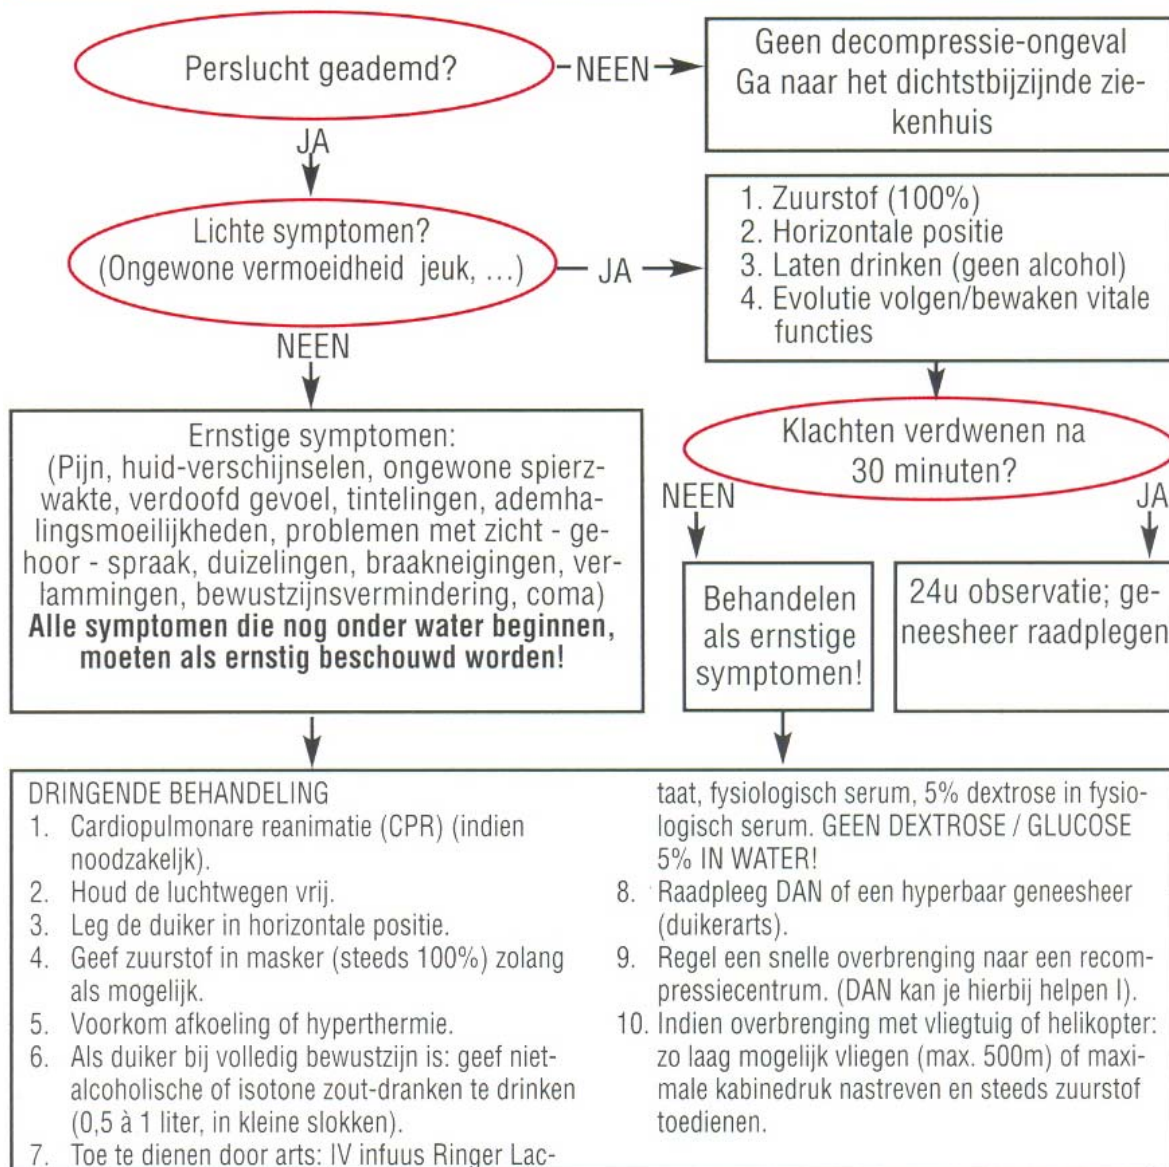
Perslucht geademd?

NEEN

Geen decompressie-ongeval
Ga naar het dichtstbijzijnde ziekenhuis

JA

Lichte symptomen?
(Ongewone vermoeidheid jeuk, ...)

JA

1. Zuurstof (100%)
2. Horizontale positie
3. Laten drinken (geen alcohol)
4. Evolutie volgen/bewaken vitale functies

NEEN

Ernstige symptomen:
(Pijn, huid-verschijnselen, ongewone spierzwakte, verdoofd gevoel, tintelingen, ademhalingsmoeilijkheden, problemen met zicht - gehoor - spraak, duizelingen, braakneigingen, verlammingen, bewustzijnsvermindering, coma)
**Alle symptomen die nog onder water beginnen, moeten als ernstig beschouwd worden!**

Klachten verdwenen na 30 minuten?

NEEN

JA

Behandelen als ernstige symptomen!

24u observatie; geneesheer raadplegen

DRINGENDE BEHANDELING
1. Cardiopulmonare reanimatie (CPR) (indien noodzakeljk).
2. Houd de luchtwegen vrij.
3. Leg de duiker in horizontale positie.
4. Geef zuurstof in masker (steeds 100%) zolang als mogelijk.
5. Voorkom afkoeling of hyperthermie.
6. Als duiker bij volledig bewustzijn is: geef nietalcoholische of isotone zout-dranken te drinken (0,5 à 1 liter, in kleine slokken).
7. Toe te dienen door arts: IV infuus Ringer Lactaat, fysiologisch serum, 5% dextrose in fysiologisch serum. GEEN DEXTROSE / GLUCOSE 5% IN WATER!
8. Raadpleeg DAN of een hyperbaar geneesheer (duikerarts).
9. Regel een snelle overbrenging naar een recompressiecentrum. (DAN kan je hierbij helpen l).
10. Indien overbrenging met vliegtuig of helikopter: zo laag mogelijk vliegen (max. 500m) of maximale kabinedruk nastreven en steeds zuurstof toedienen.